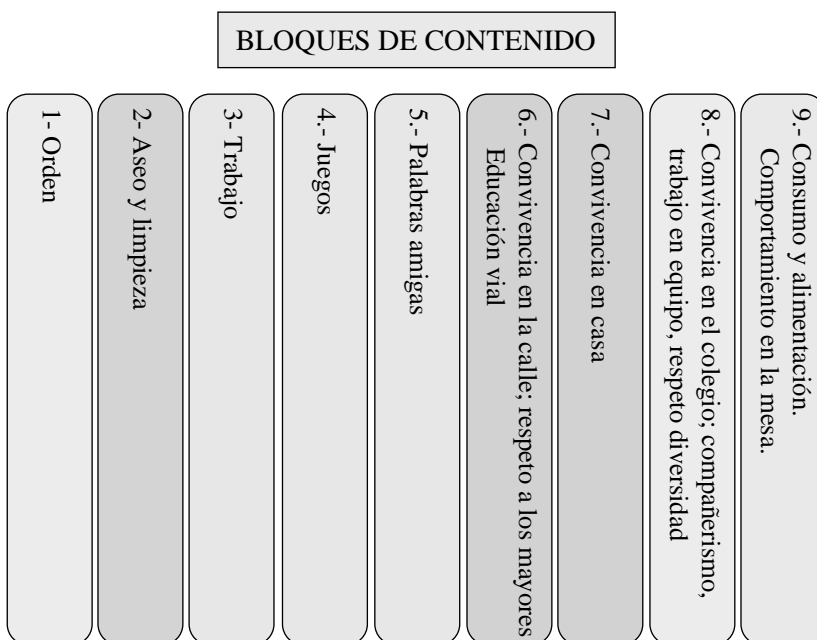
BLOQUES DE CONTENIDO

1- Orden

2- Aseo y limpieza

3- Trabajo

4.- Juegos

5.- Palabras amigas

6.- Convivencia en la calle; respeto a los mayores Educación vial

7.- Convivencia en casa

8.- Convivencia en el colegio; compañerismo, trabajo en equipo, respeto diversidad

9.- Consumo y alimentación. Comportamiento en la mesa.